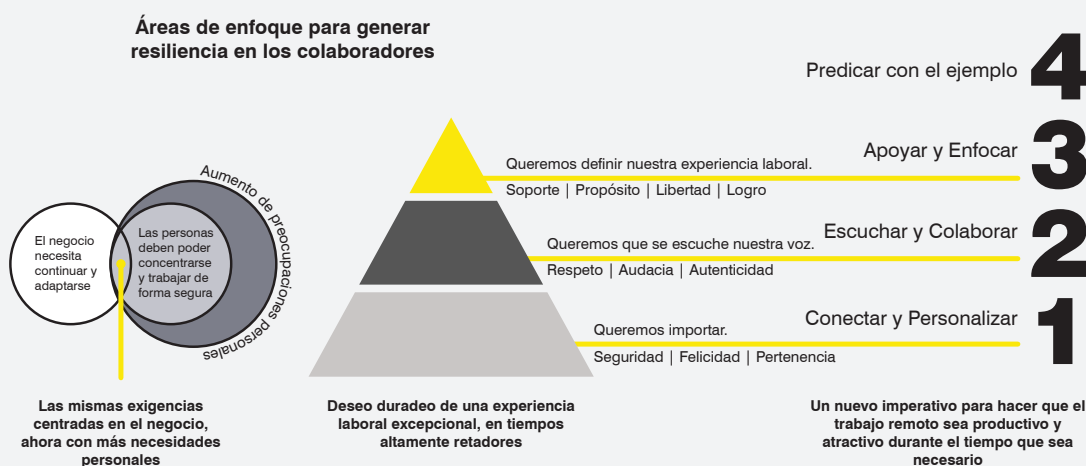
Áreas de enfoque para generar resiliencia en los colaboradores

Predicar con el ejemplo 4

Apoyar y Enfocar 3

Queremos definir nuestra experiencia laboral.

Soporte | Propósito | Libertad | Logro

Escuchar y Colaborar 2

Queremos que se escuche nuestra voz.

Respeto | Audacia | Autenticidad

Conectar y Personalizar 1

Queremos importar.

Seguridad | Felicidad | Pertenencia

Aumento de preocupaciones personales

El negocio necesita continuar y adaptarse

Las personas deben poder concentrarse y trabajar de forma segura

Las mismas exigencias centradas en el negocio, ahora con más necesidades personales

Deseo duradeo de una experiencia laboral excepcional, en tiempos altamente retadores

Un nuevo imperativo para hacer que el trabajo remoto sea productivo y atractivo durante el tiempo que sea necesario